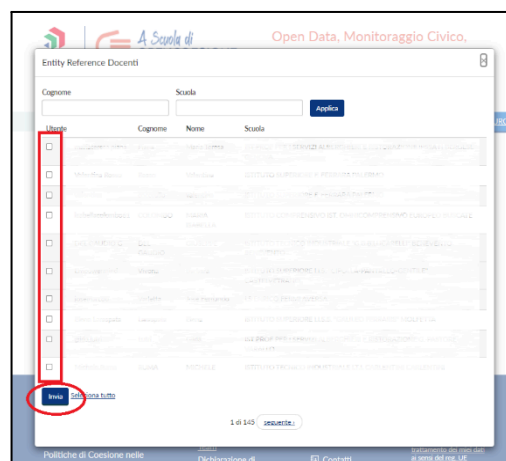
A Scuola di

Open Data, Monitoraggio Civico,

Entity Reference Docenti

Cognome

Scuola

Applica

Utente

Cognome

Nome

Scuola

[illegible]

Invia

Seleziona tutto

1 di 145

seguente ›

Politiche di Coesione nelle

Dichiarazione di

Contatti

trattamento dei miei dati ai sensi del reg. UE